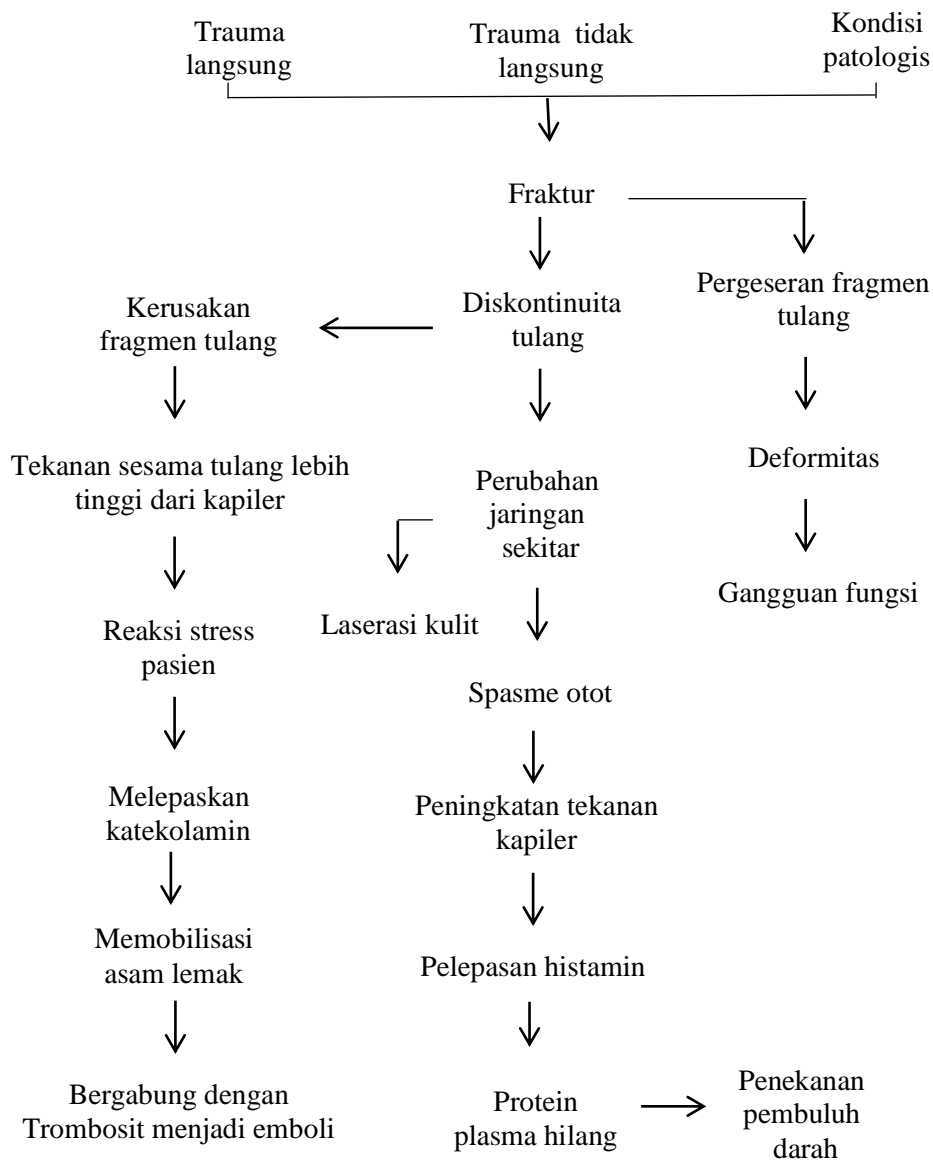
Trauma langsung

Trauma tidak langsung

Kondisi patologis

Fraktur

Diskontinuita tulang

Pergeseran fragmen tulang

Kerusakan fragmen tulang

Tekanan sesama tulang lebih tinggi dari kapiler

Reaksi stress pasien

Melepaskan katekolamin

Memobilisasi asam lemak

Bergabung dengan Trombosit menjadi emboli

Perubahan jaringan sekitar

Laserasi kulit

Spasme otot

Peningkatan tekanan kapiler

Pelepasan histamin

Protein plasma hilang

Penekanan pembuluh darah

Deformitas

Gangguan fungsi